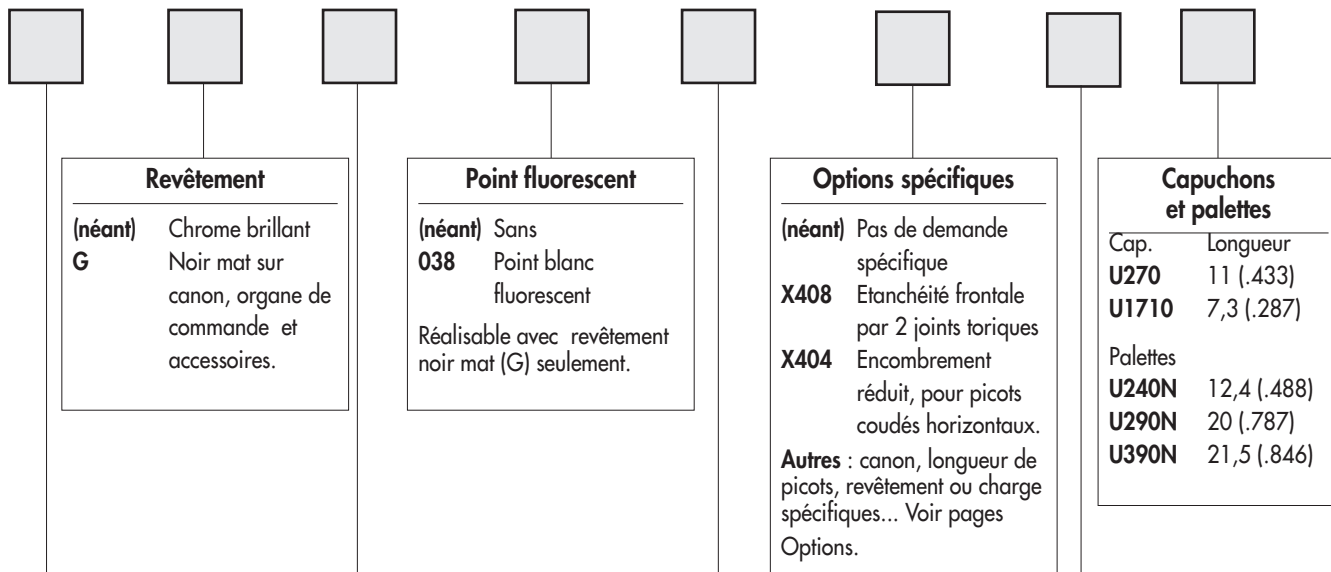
**Revêtement**

**(néant)** Chrome brillant
**G** Noir mat sur canon, organe de commande et accessoires.

**Point fluorescent**

**(néant)** Sans
**038** Point blanc fluorescent

Réalisable avec revêtement noir mat (G) seulement.

**Options spécifiques**

**(néant)** Pas de demande spécifique
**X408** Etanchéité frontale par 2 joints toriques
**X404** Encombrement réduit, pour picots coudés horizontaux.

**Autres** : canon, longueur de picots, revêtement ou charge spécifiques... Voir pages Options.

**Capuchons et palettes**

| Cap. | Longueur |
|---|---|
| **U270** | 11 (.433) |
| **U1710** | 7,3 (.287) |
| Palettes | |
| **U240N** | 12,4 (.488) |
| **U290N** | 20 (.787) |
| **U390N** | 21,5 (.846) |